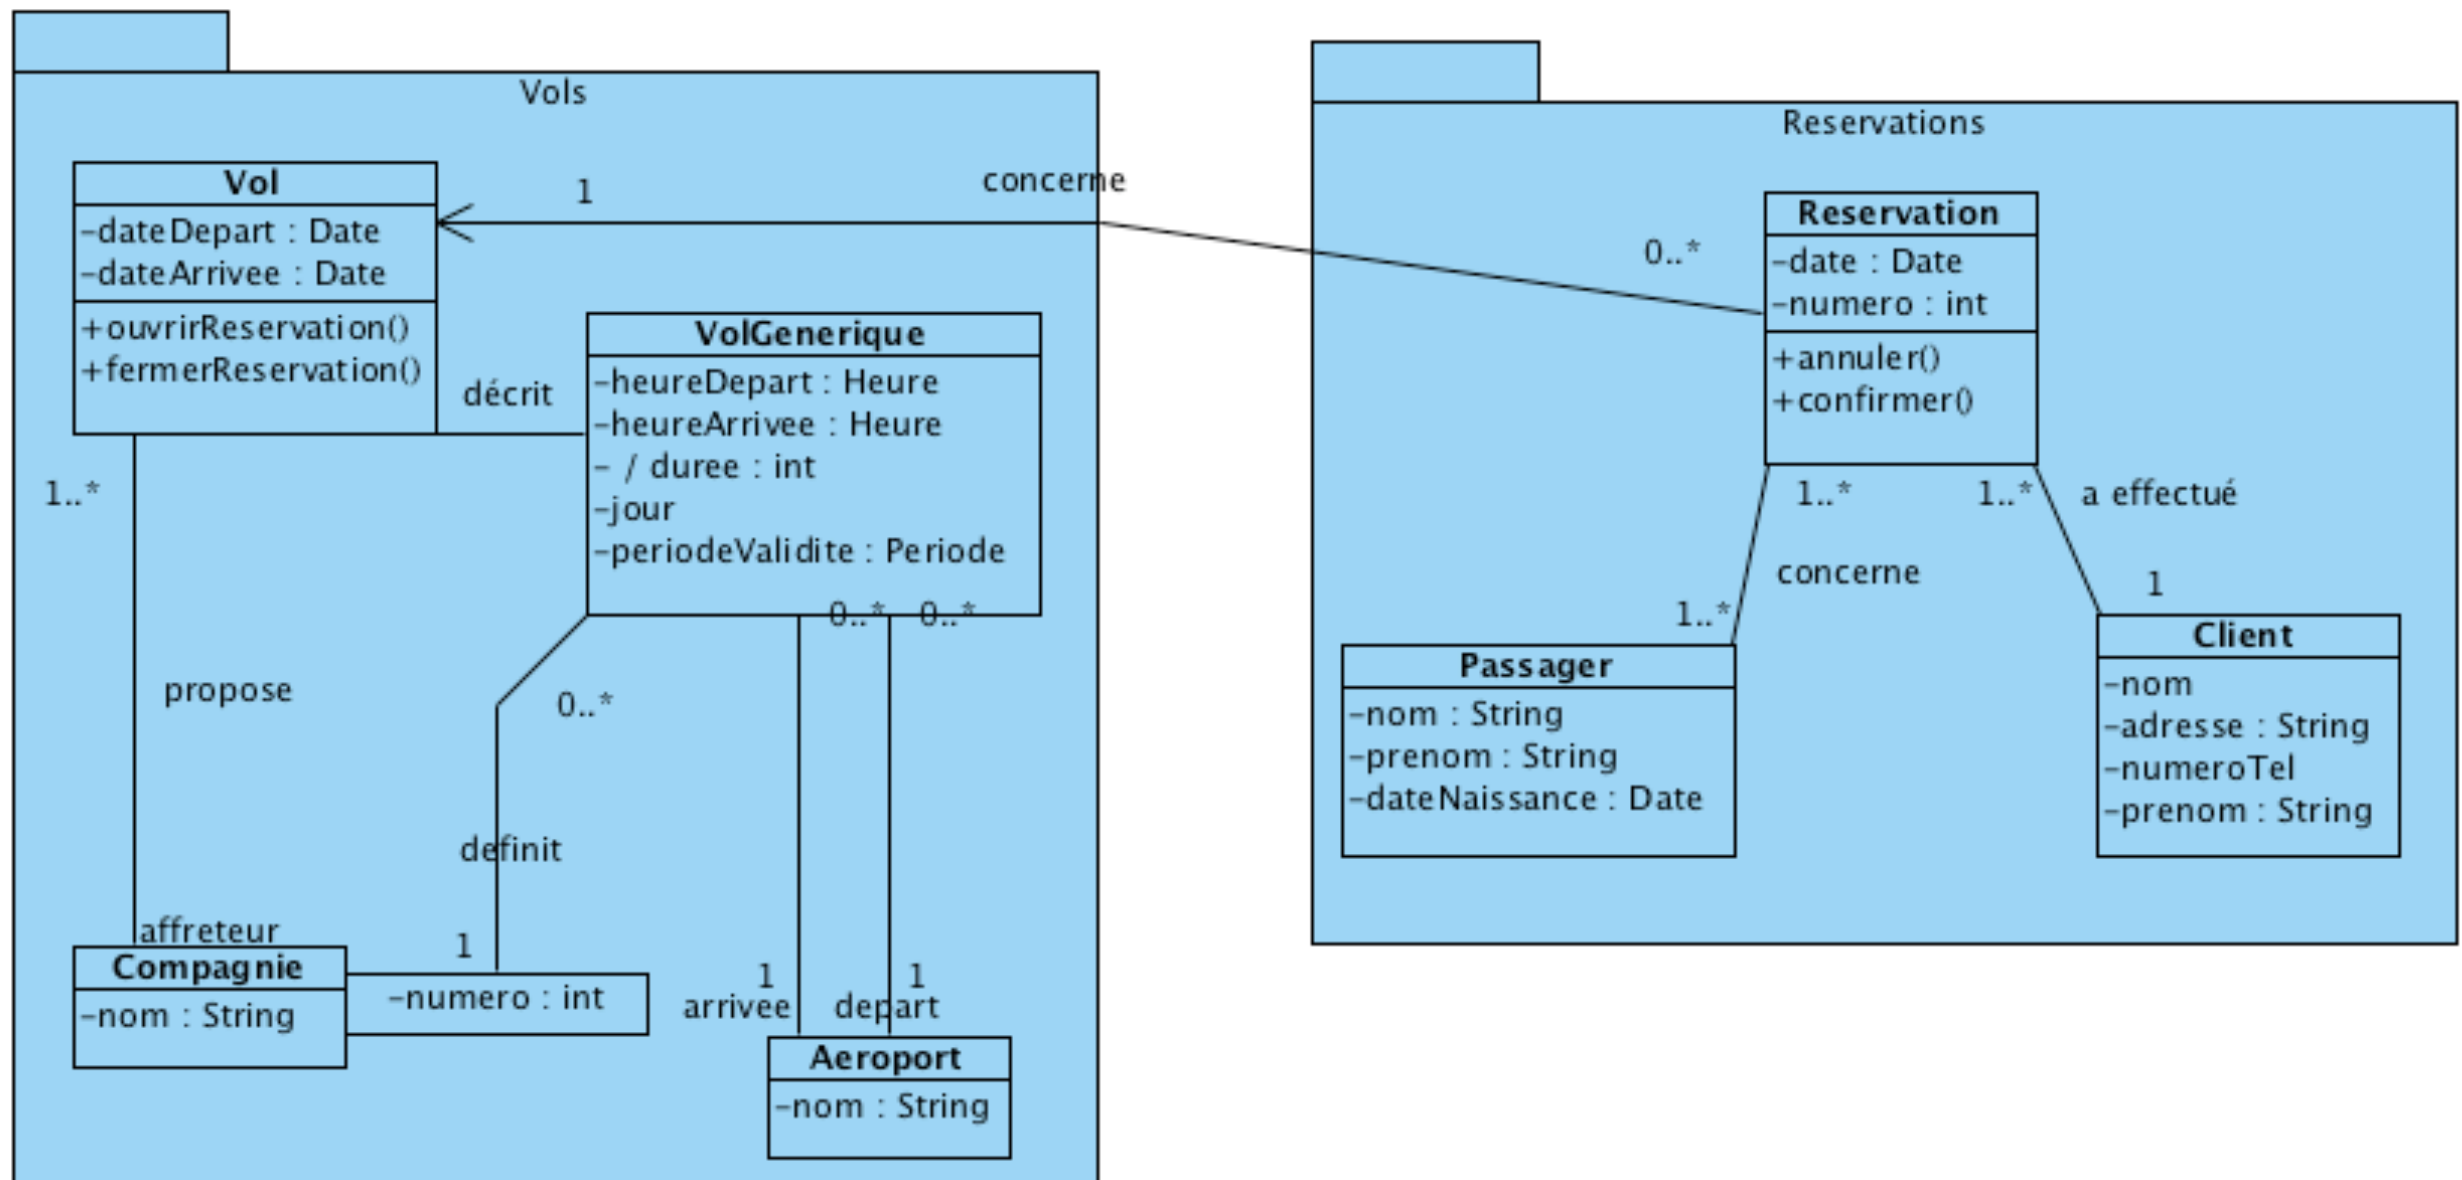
Vols

Vol
-dateDepart : Date
-dateArrivee : Date
+ouvrirReservation()
+fermerReservation()

1
concerne

décrit

VolGenerique
-heureDepart : Heure
-heureArrivee : Heure
- / duree : int
-jour
-periodeValidite : Periode

1..*

propose

0..* 0..*

0..*

definit

affreteur

Compagnie
-nom : String

1

-numero : int

1
arrivee

1
depart

Aeroport
-nom : String

Reservations

0..*

Reservation
-date : Date
-numero : int
+annuler()
+confirmer()

1..* 1..* a effectué

concerne

1..*

1

Passager
-nom : String
-prenom : String
-dateNaissance : Date

Client
-nom
-adresse : String
-numeroTel
-prenom : String